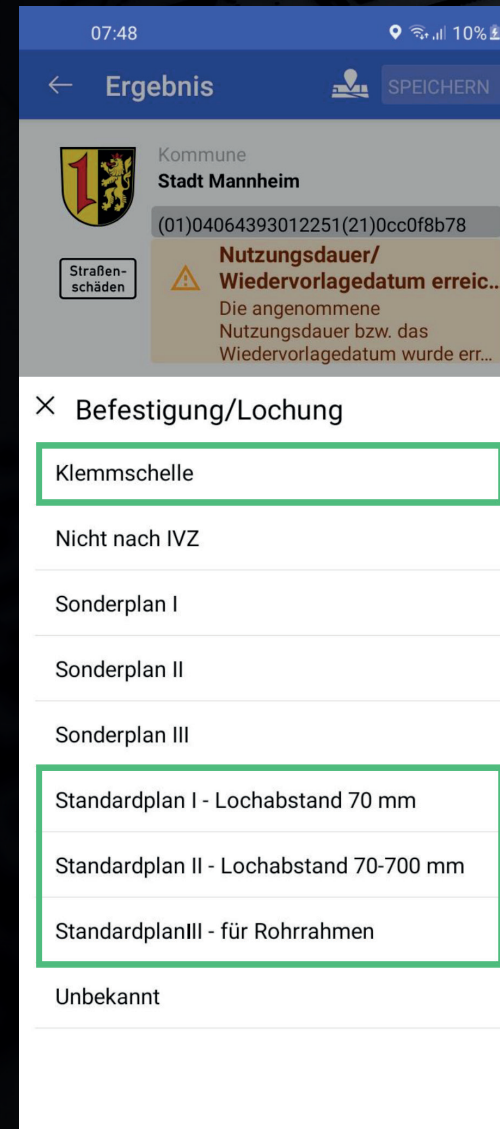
07:48
10%

← Ergebnis SPEICHERN

Kommune
Stadt Mannheim

(01)04064393012251(21)0cc0f8b78

Straßen-schäden

Nutzungsdauer/ Wiedervorlagedatum erreic...
Die angenommene Nutzungsdauer bzw. das Wiedervorlagedatum wurde err...

× Befestigung/Lochung

Klemmschelle

Nicht nach IVZ

Sonderplan I

Sonderplan II

Sonderplan III

Standardplan I - Lochabstand 70 mm

Standardplan II - Lochabstand 70-700 mm

StandardplanIII - für Rohrrahmen

Unbekannt